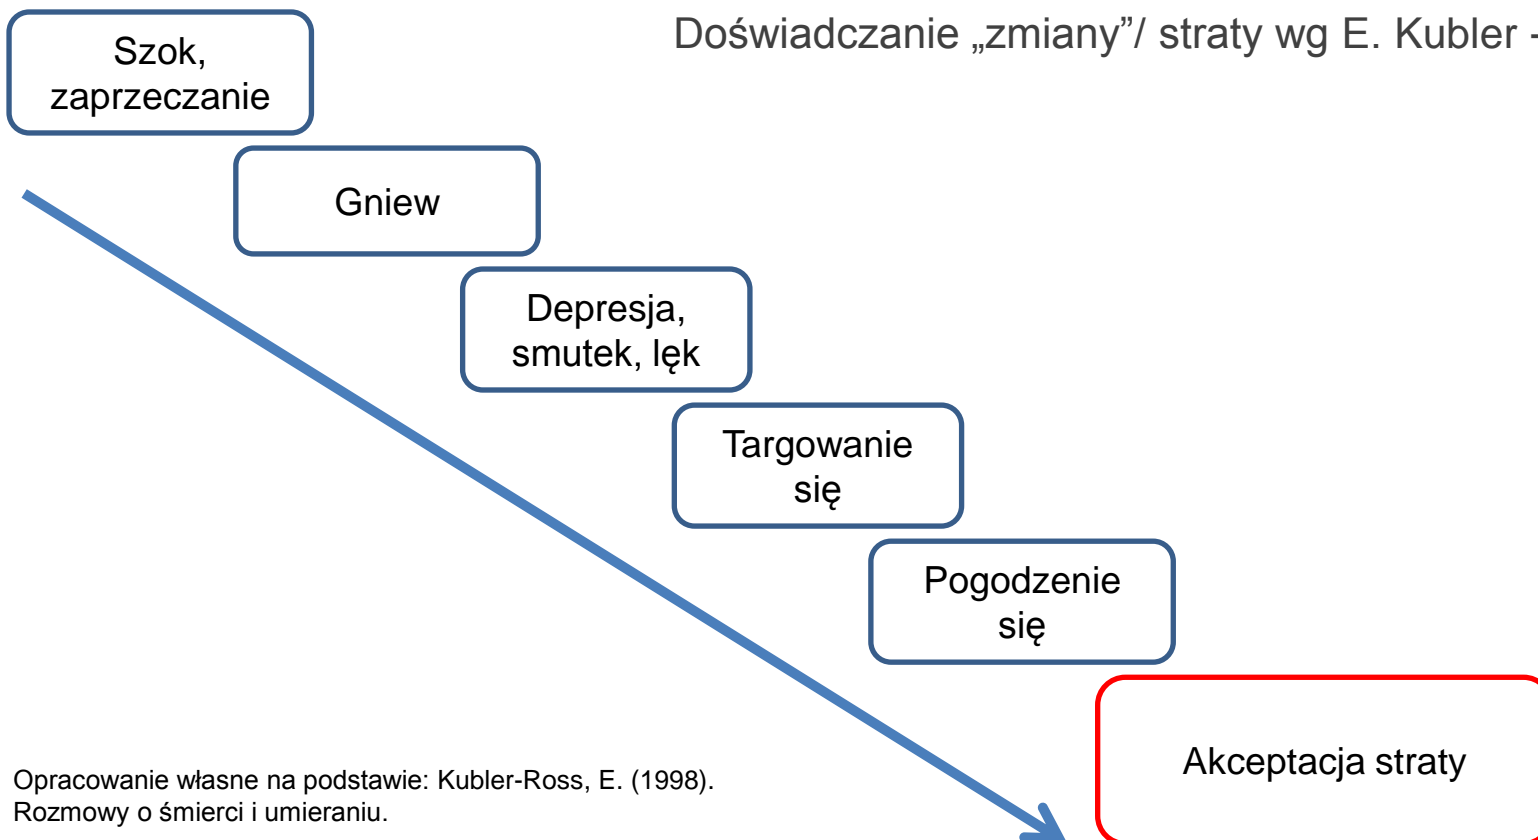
Doświadczanie „zmiany”/ straty wg E. Kubler -

Szok, zaprzeczanie

Gniew

Depresja, smutek, lęk

Targowanie się

Pogodzenie się

Akceptacja straty

Opracowanie własne na podstawie: Kubler-Ross, E. (1998). Rozmowy o śmierci i umieraniu.